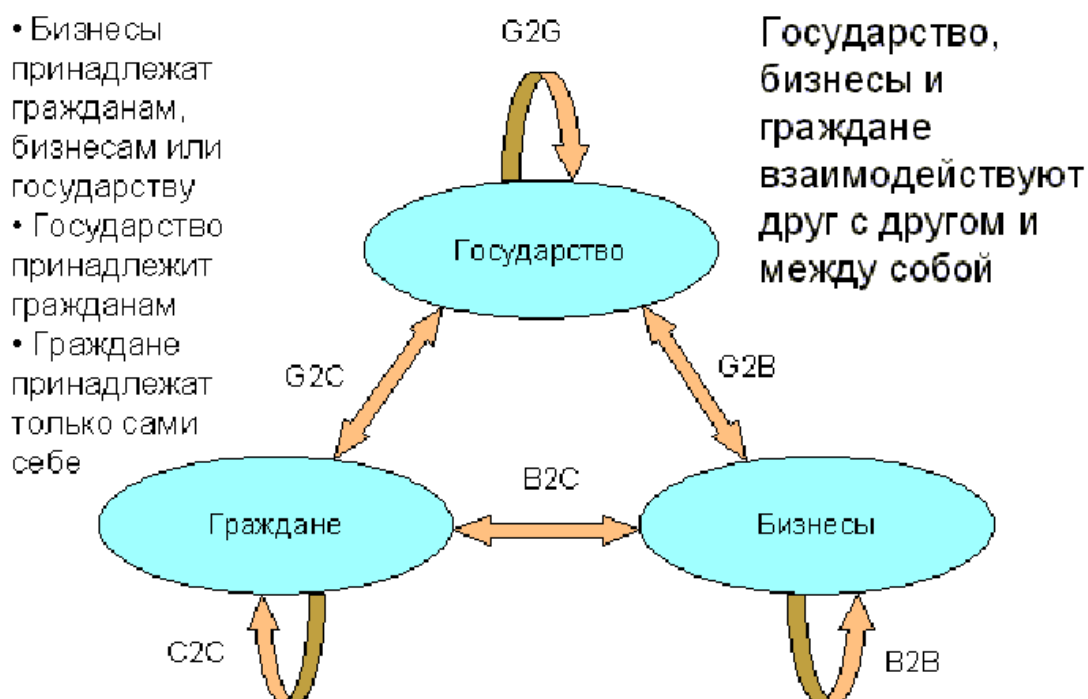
• Бизнесы принадлежат гражданам, бизнесам или государству
• Государство принадлежит гражданам
• Граждане принадлежат только сами себе

G2G

Государство, бизнесы и граждане взаимодействуют друг с другом и между собой

Государство

G2C

G2B

B2C

Граждане

Бизнесы

C2C

B2B